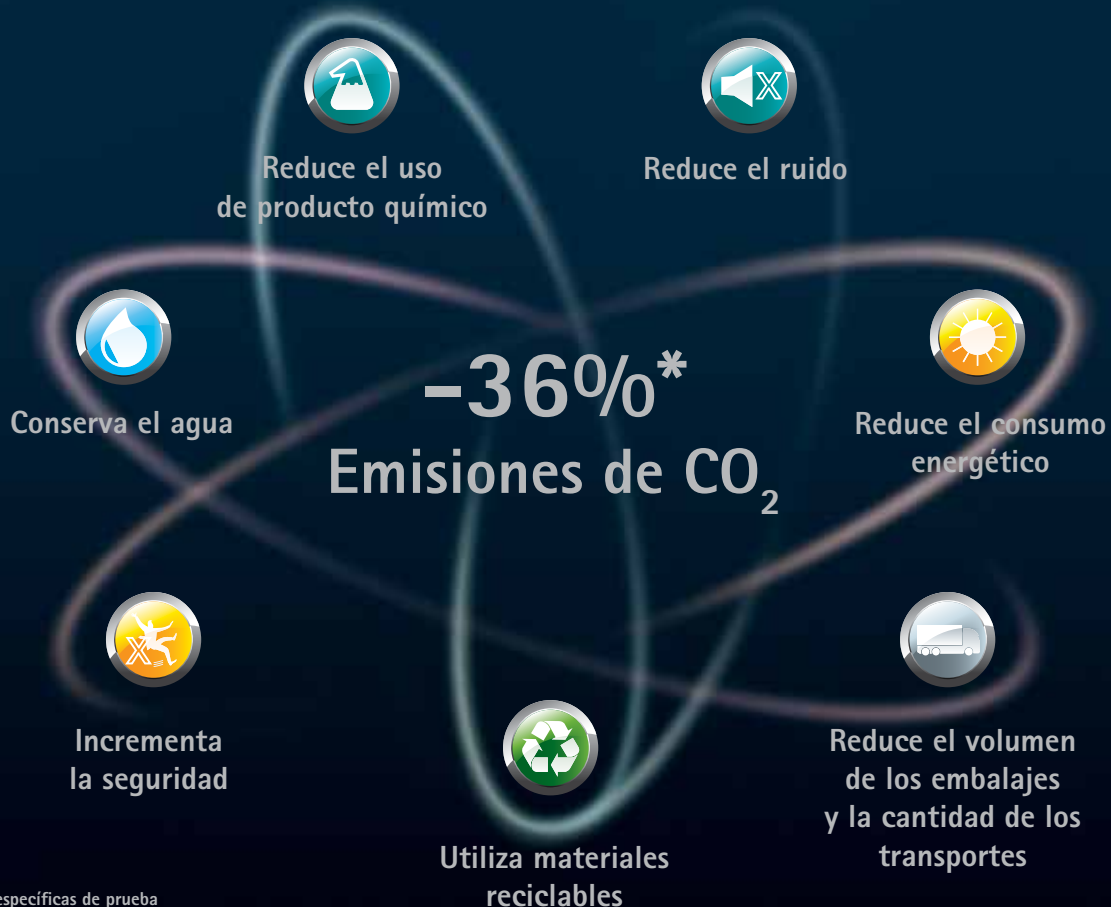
Reduce el uso de producto químico

Reduce el ruido

Conserva el agua

-36%*
Emisiones de $CO_2$

Reduce el consumo energético

Incrementa la seguridad

Utiliza materiales reciclables

Reduce el volumen de los embalajes y la cantidad de los transportes

específicas de prueba